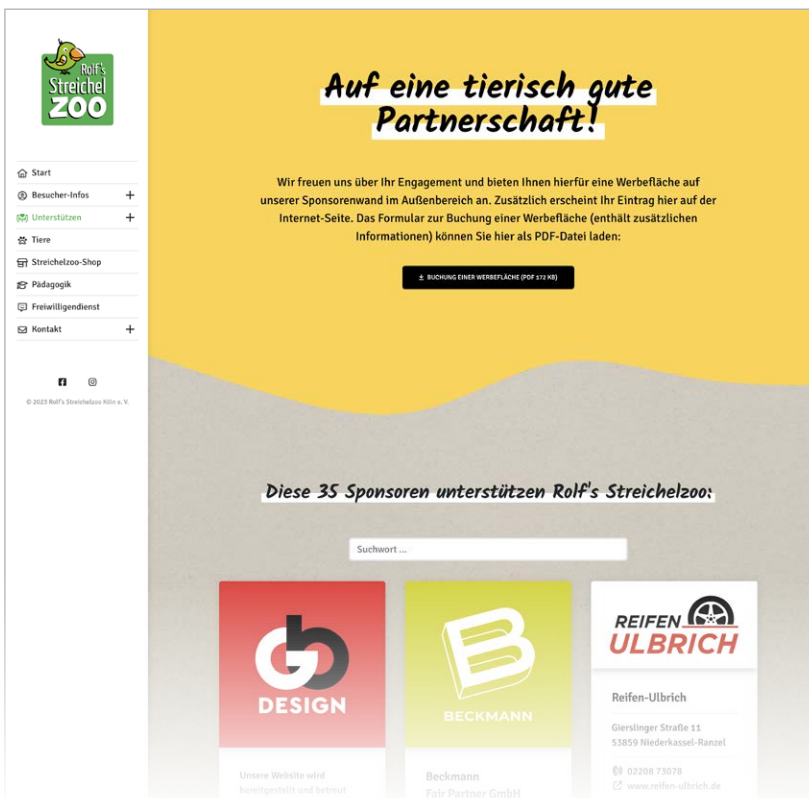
Rolf's Streichel ZOO

Start
Besucher-Infos +
Unterstützen +
Tiere
Streichelzoo-Shop
Pädagogik
Freiwilligendienst
Kontakt +

© 2023 Rolf's Streichelzoo Köln e. V.

Auf eine tierisch gute Partnerschaft!

Wir freuen uns über Ihr Engagement und bieten Ihnen hierfür eine Werbefläche auf unserer Sponsorenwand im Außenbereich an. Zusätzlich erscheint Ihr Eintrag hier auf der Internet-Seite. Das Formular zur Buchung einer Werbefläche (enthält zusätzlichen Informationen) können Sie hier als PDF-Datei laden:

BUCHUNG EINER WERBEFLÄCHE (PDF 172 KB)

Diese 35 Sponsoren unterstützen Rolf's Streichelzoo:

Suchwort ...

GB DESIGN

Unsere Website wird bereitgestellt und betreut

BECKMANN

Beckmann
Fair Partner GmbH

REIFEN ULBRICH

Reifen-Ulbrich

Gierslinger Straße 11
53859 Niederkassel-Ranzel

02208 73078
www.reifen-ulbrich.de